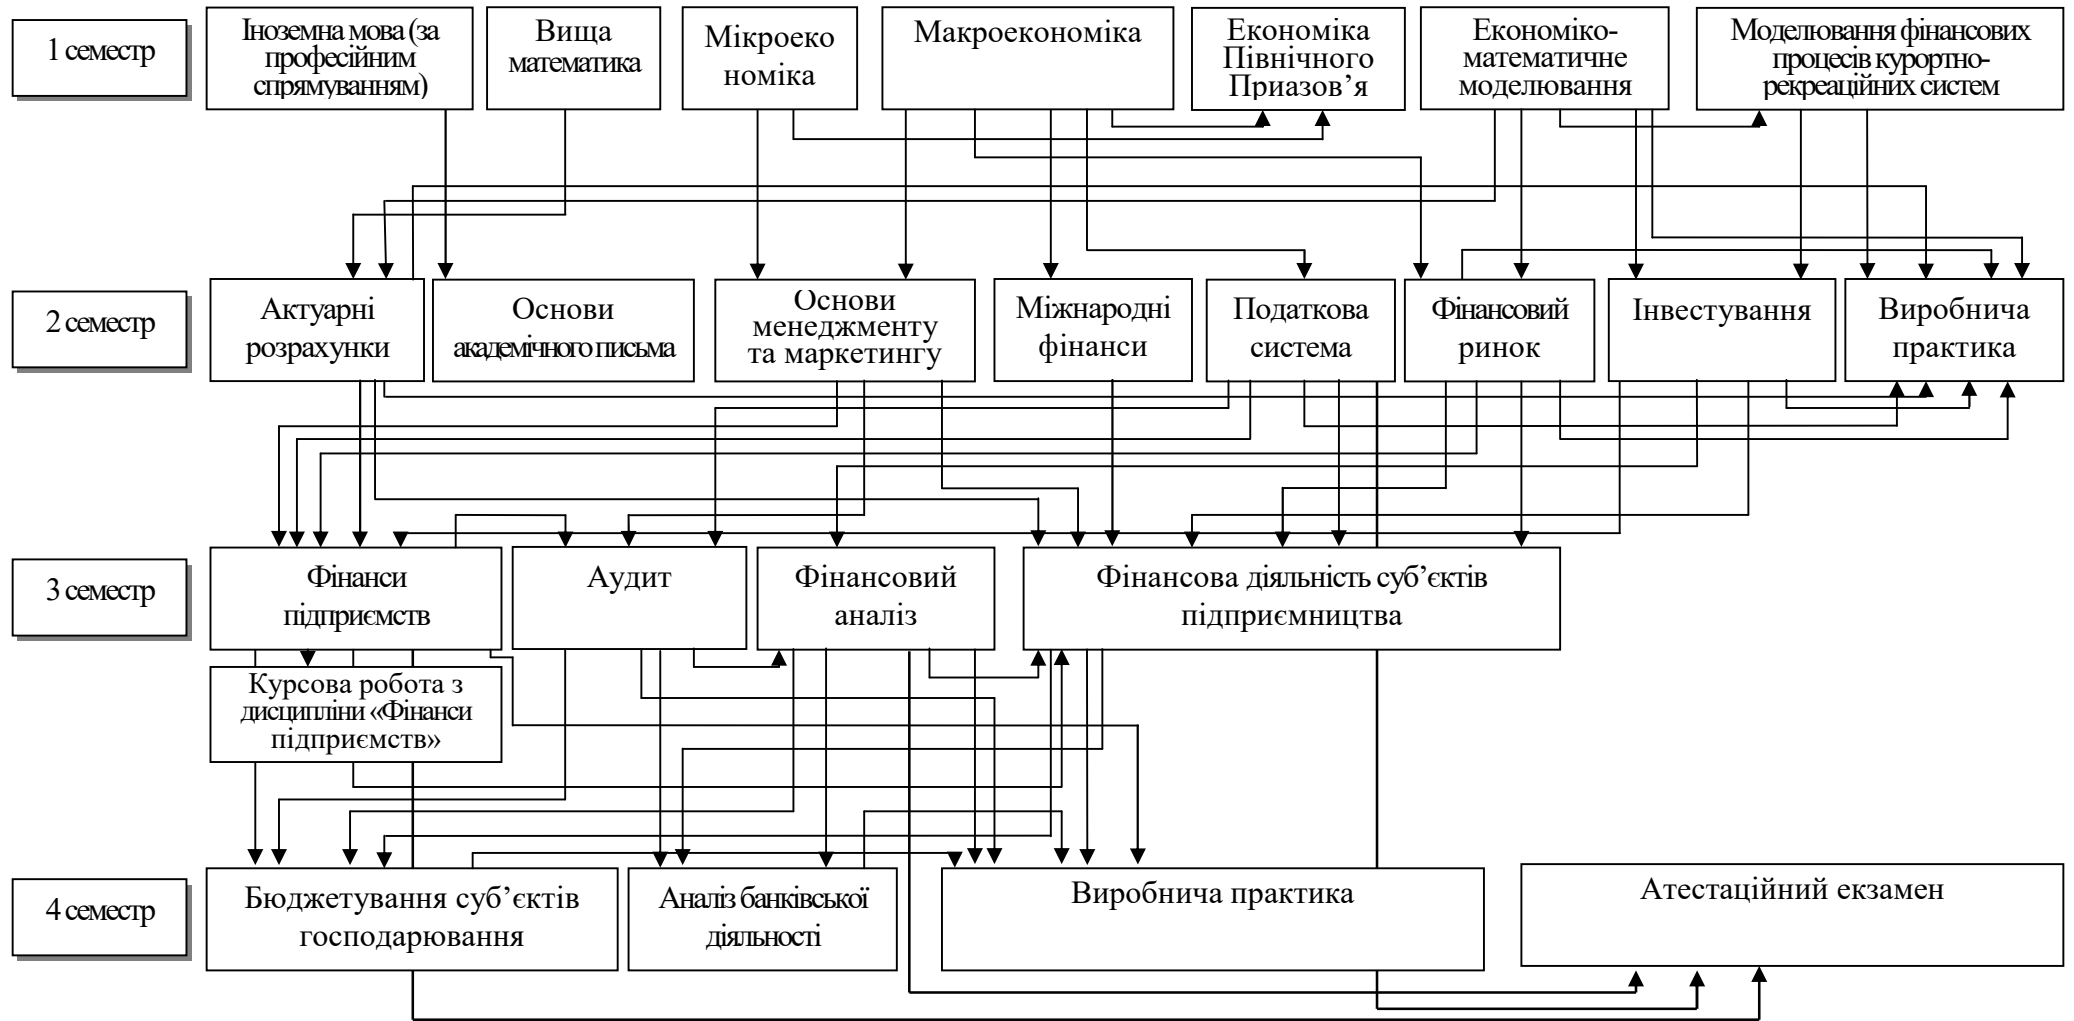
1 семестр

Іноземна мова (за професійним спрямуванням)

Вища математика

Мікроекономіка

Макроекономіка

Економіка Північного Приазов'я

Економіко-математичне моделювання

Моделювання фінансових процесів курортно-рекреаційних систем

2 семестр

Актуарні розрахунки

Основи академічного письма

Основи менеджменту та маркетингу

Міжнародні фінанси

Податкова система

Фінансовий ринок

Інвестування

Виробнича практика

3 семестр

Фінанси підприємств

Аудит

Фінансовий аналіз

Фінансова діяльність суб'єктів підприємництва

Курсова робота з дисципліни «Фінанси підприємств»

4 семестр

Бюджетування суб'єктів господарювання

Аналіз банківської діяльності

Виробнича практика

Атестаційний екзамен